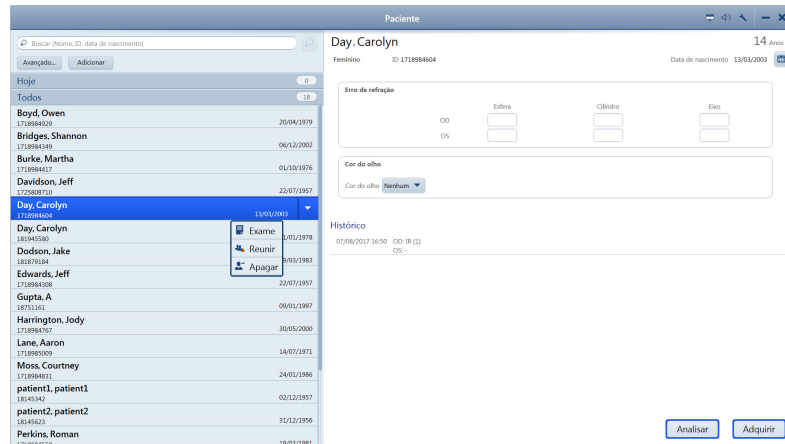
Paciente

Buscar (Nome, ID, data de nascimento)

Avançado... Adicionar

Hoje 0

Todos 18

Boyd, Owen
1718984929 20/04/1979

Bridges, Shannon
1718984349 06/12/2002

Burke, Martha
1718984417 01/10/1976

Davidson, Jeff
1725808710 22/07/1957

Day, Carolyn
1718984604 13/03/2003

Day, Carolyn
181945580 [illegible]1/01/1978

Dodson, Jake
181879184 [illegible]9/03/1983

Edwards, Jeff
1718984308 22/07/1957

Gupta, A
18751161 09/01/1997

Harrington, Jody
1718984767 30/05/2000

Lane, Aaron
1718985009 14/07/1971

Moss, Courtney
1718984831 24/01/1986

patient1, patient1
18145342 02/12/1957

patient2, patient2
18145623 31/12/1956

Perkins, Roman
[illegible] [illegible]

Exame
Reunir
Apagar

Day, Carolyn
14 Anos
Feminino ID 1718984604 Data de nascimento 13/03/2003

Erro de refração

| | Esfera | Cilindro | Eixo |
|---|---|---|---|
| OD | | | |
| OS | | | |

Cor do olho
Cor do olho Nenhum

Histórico
07/08/2017 16:50 OD: IR (1)
OS: -

Analisar Adquirir